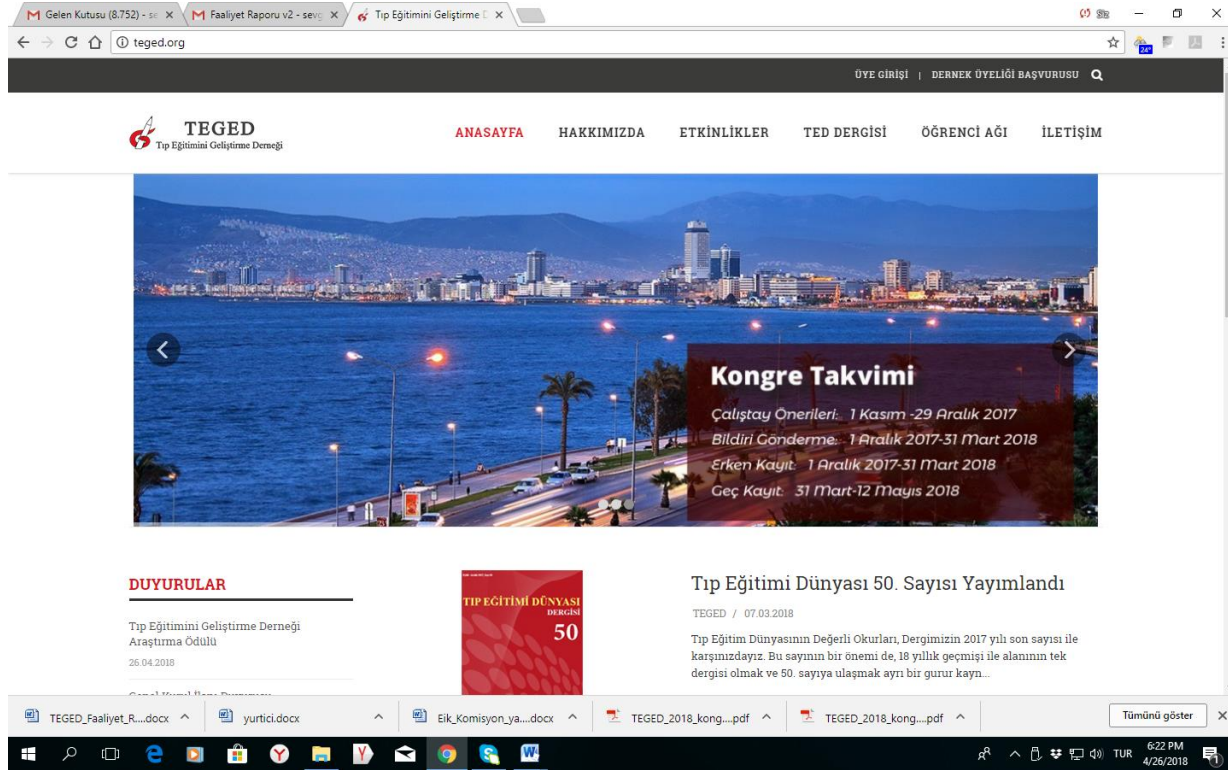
Gelen Kutusu (8.752) - se ×
Faaliyet Raporu v2 - sev ×
Tıp Eğitimini Geliştirme D ×

teged.org

ÜYE GİRİŞİ | DERNEK ÜYELİĞİ BAŞVURUSU

TEGED
Tıp Eğitimini Geliştirme Derneği

ANASAYFA HAKKIMIZDA ETKİNLİKLER TED DERGİSİ ÖĞRENCİ AĞI İLETİŞİM

Kongre Takvimi
Çalıştay Önerileri: 1 Kasım -29 Aralık 2017
Bildiri Gönderme: 1 Aralık 2017-31 Mart 2018
Erken Kayıt: 1 Aralık 2017-31 Mart 2018
Geç Kayıt: 31 Mart-12 Mayıs 2018

DUYURULAR

Tıp Eğitimini Geliştirme Derneği Araştırma Ödülü
26.04.2018

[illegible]

TIP EĞİTİMİ DÜNYASI DERGİSİ
50

Tıp Eğitimi Dünyası 50. Sayısı Yayımlandı

TEGED / 07.03.2018

Tıp Eğitim Dünyasının Değerli Okurları, Dergimizin 2017 yılı son sayısı ile karşınızdayız. Bu sayının bir önemi de, 18 yıllık geçmişi ile alanının tek dergisi olmak ve 50. sayıya ulaşmak ayrı bir gurur kayn...

TEGED_Faaliyet_R....docx
yurtici.docx
Eik_Komisyon_ya....docx
TEGED_2018_kong....pdf
TEGED_2018_kong....pdf
Tümünü göster

TUR 6:22 PM 4/26/2018